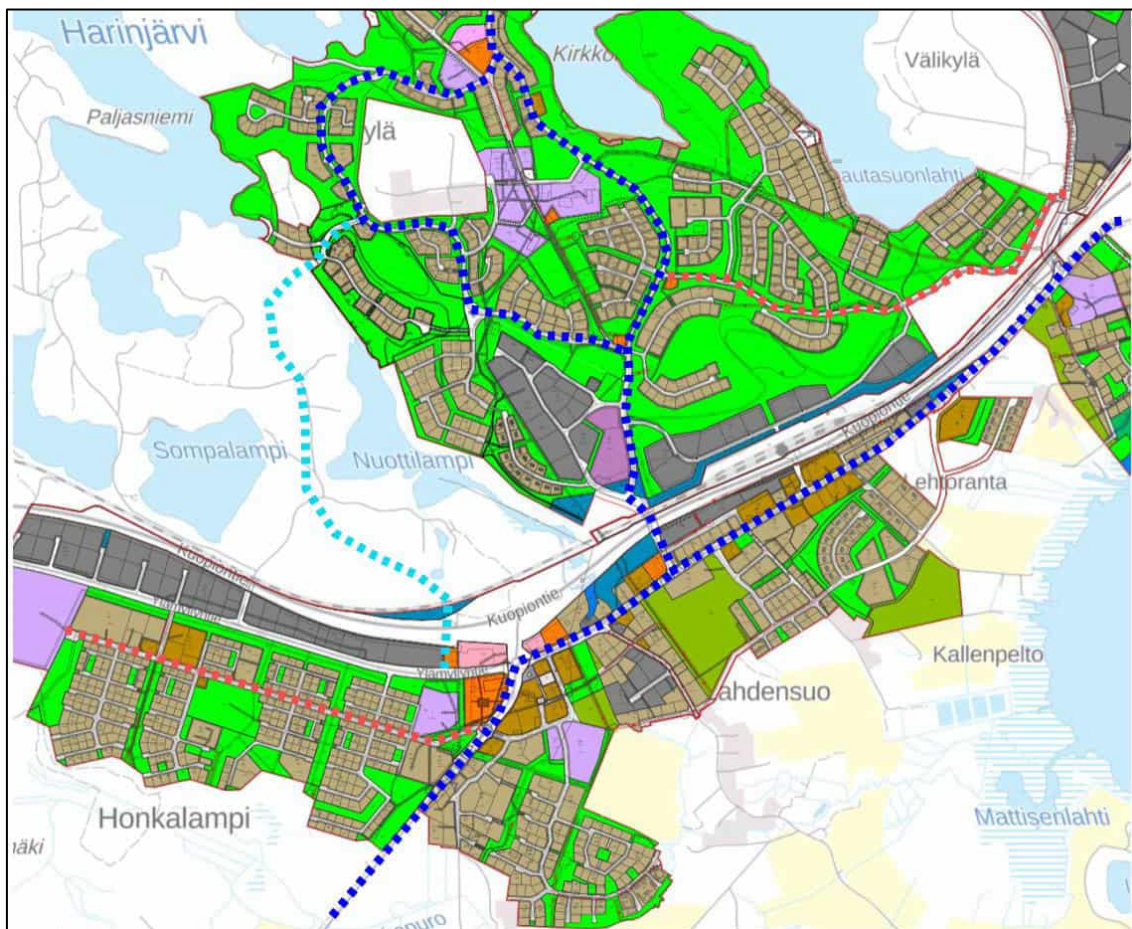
Harinjärvi

Kirkko

Välikylä

Paljasniemi

ylä

autasuonlahti

Sompalampi

Nuottilampi

Kuopiontie

ehtoranta

Kuopiontie

Kuopiontie

Viamyntie

Viamyntie

Kallenpelto

ahdensuo

Honkalampi

mäki

Mattisenlahti

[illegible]